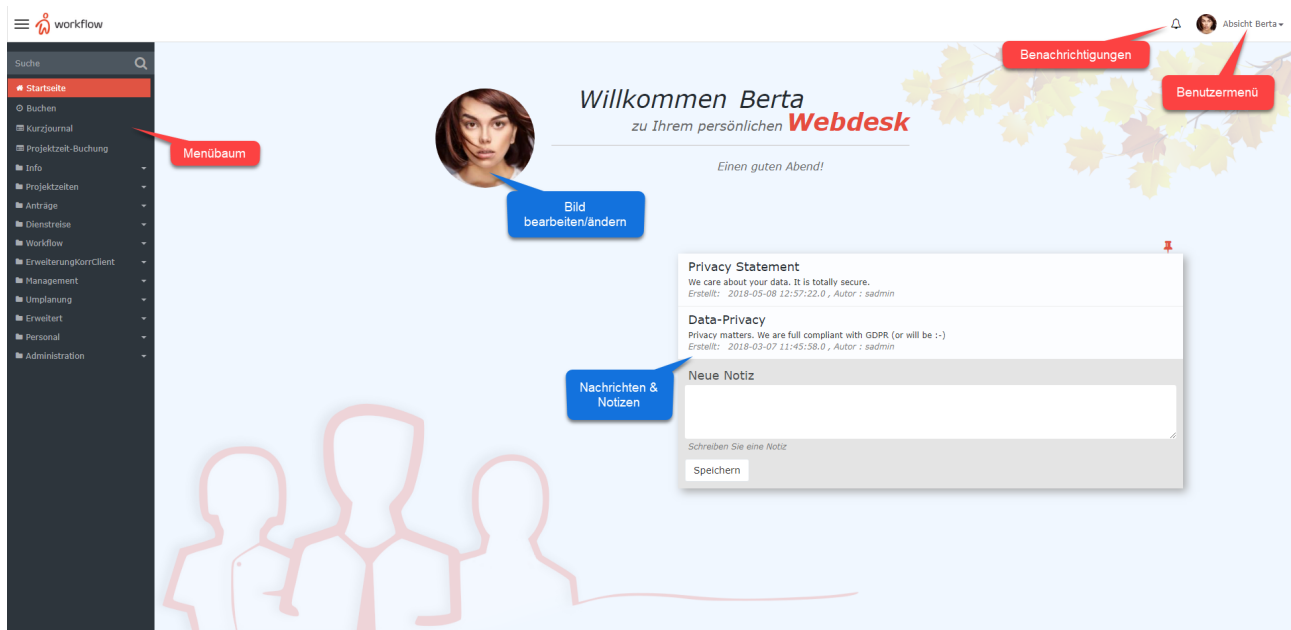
workflow

Absicht Berta

Benachrichtigungen

Benutzermenü

Suche

Startseite
Buchen
Kurzjournal
Projektzeit-Buchung
Info
Projektzeiten
Anträge
Dienstreise
Workflow
ErweiterungKorrClient
Management
Umplanung
Erweitert
Personal
Administration

Menübaum

Willkommen Berta
zu Ihrem persönlichen Webdesk

Einen guten Abend!

Bild bearbeiten/ändern

Privacy Statement
We care about your data. It is totally secure.
Erstellt: 2018-05-08 12:57:22.0 , Autor : sadmin

Data-Privacy
Privacy matters. We are full compliant with GDPR (or will be :-)
Erstellt: 2018-03-07 11:45:58.0 , Autor : sadmin

Nachrichten & Notizen

Neue Notiz

Schreiben Sie eine Notiz

Speichern